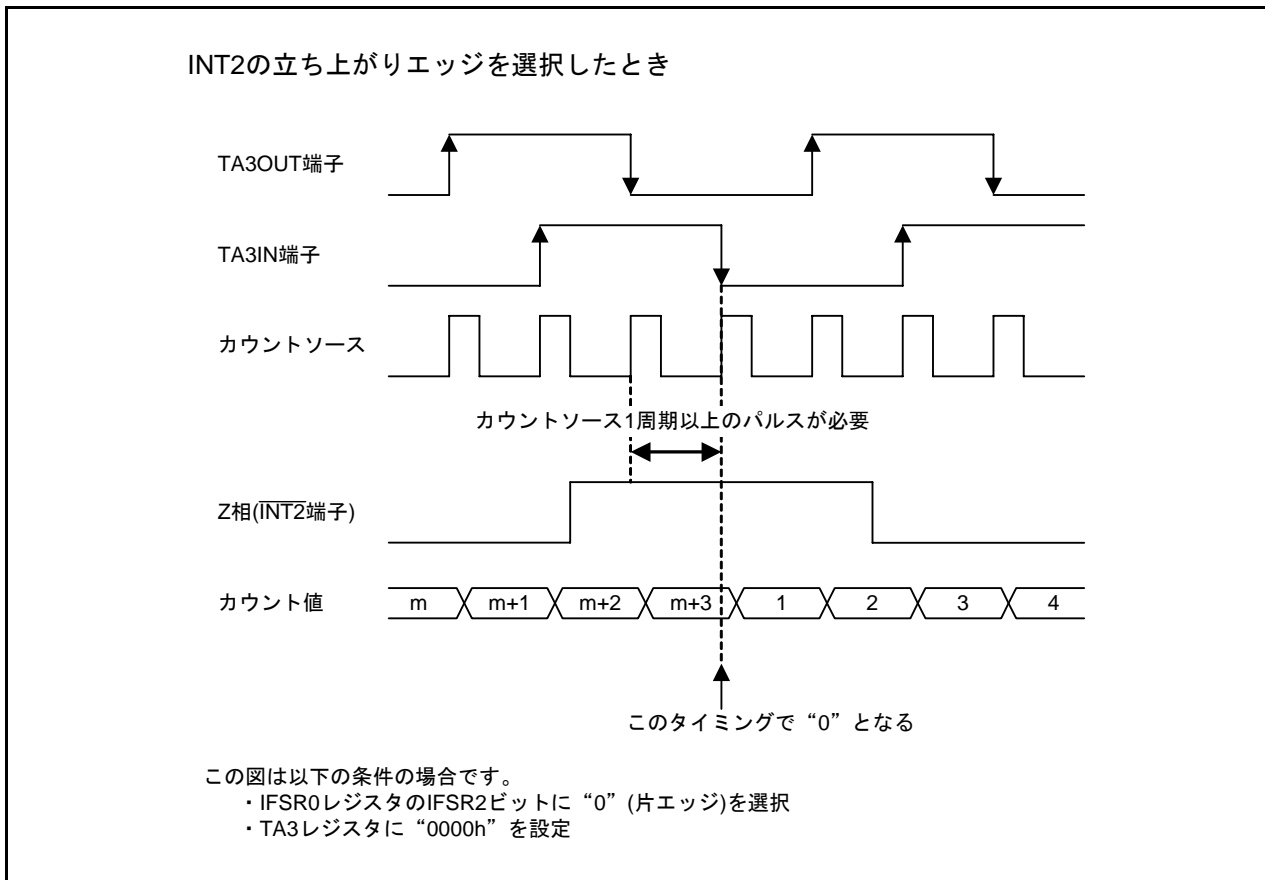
INT2の立ち上がりエッジを選択したとき

TA3OUT端子

TA3IN端子

カウントソース

カウントソース1周期以上のパルスが必要

Z相($\overline{INT2}$端子)

カウント値

m
m+1
m+2
m+3
1
2
3
4

このタイミングで“0”となる

この図は以下の条件の場合です。
・IFSR0レジスタのIFSR2ビットに“0”(片エッジ)を選択
・TA3レジスタに“0000h”を設定